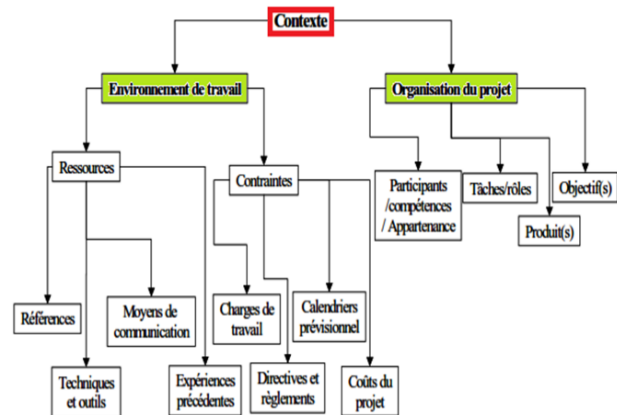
Contexte

Environnement de travail

Organisation du projet

Ressources

Contraintes

Participants /compétences / Appartenance

Tâches/rôles

Objectif(s)

Produit(s)

Références

Moyens de communication

Charges de travail

Calendriers prévisionnel

Techniques et outils

Expériences précédentes

Directives et règlements

Coûts du projet